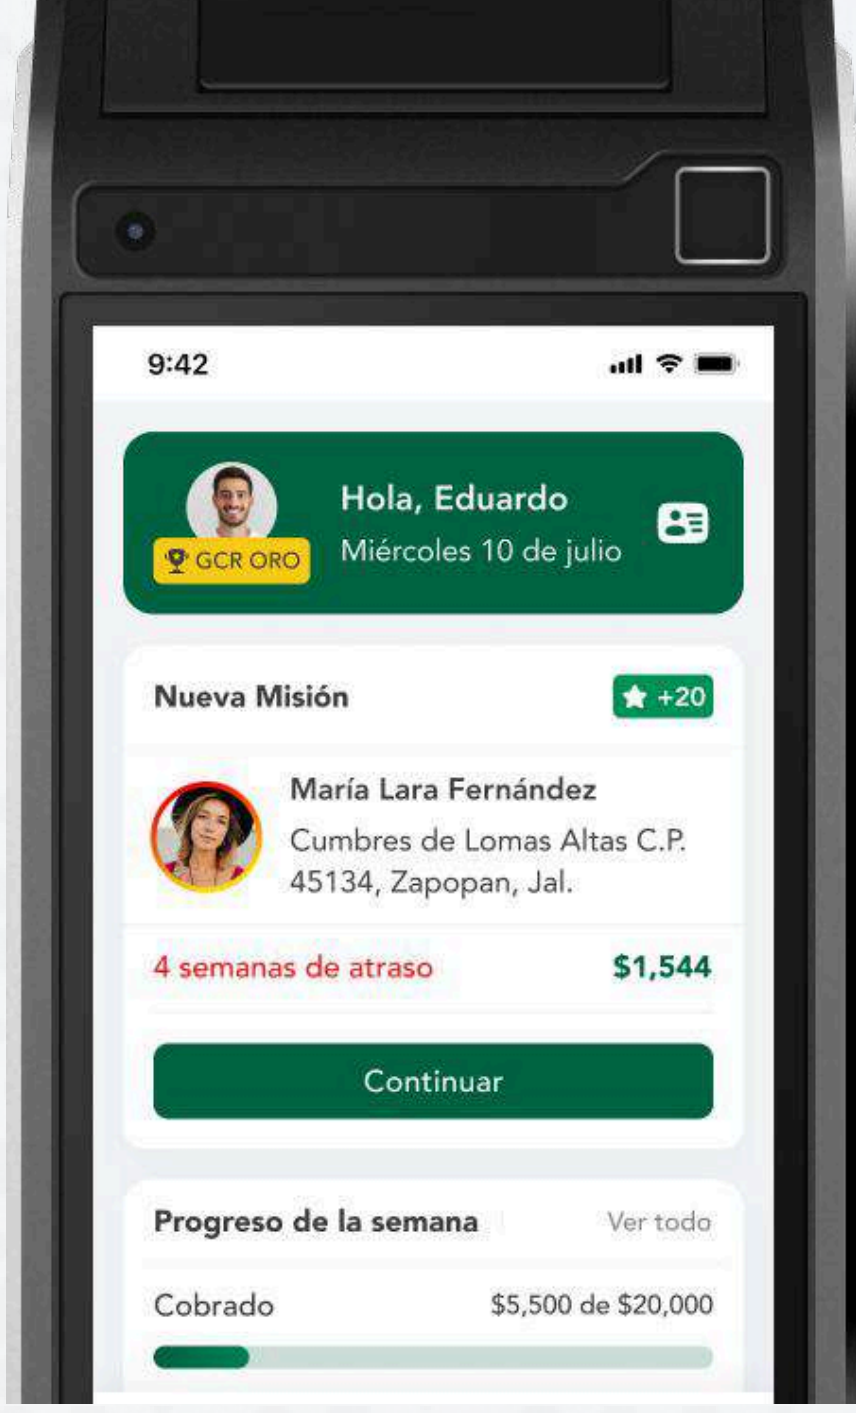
9:42

GCR ORO

Hola, Eduardo

Miércoles 10 de julio

Nueva Misión

+20

María Lara Fernández

Cumbres de Lomas Altas C.P. 45134, Zapopan, Jal.

4 semanas de atraso

$1,544

Continuar

Progreso de la semana

Ver todo

Cobrado

$5,500 de $20,000